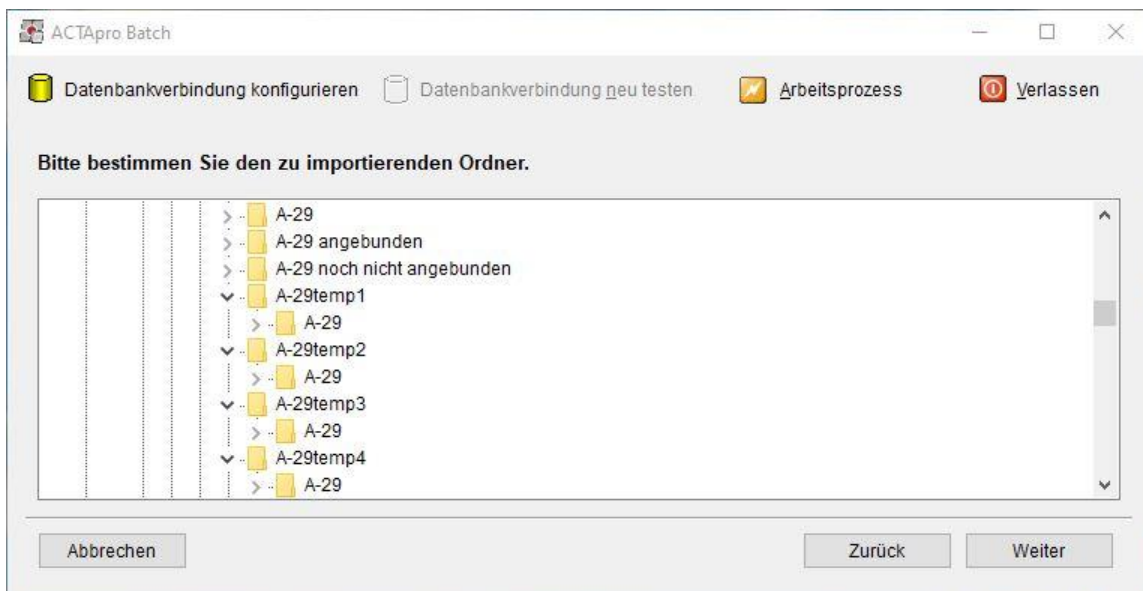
ACTApro Batch

Datenbankverbindung konfigurieren Datenbankverbindung neu testen Arbeitsprozess Verlassen

Bitte bestimmen Sie den zu importierenden Ordner.

A-29
A-29 angebunden
A-29 noch nicht angebunden
A-29temp1
A-29
A-29temp2
A-29
A-29temp3
A-29
A-29temp4
A-29

Abbrechen Zurück Weiter